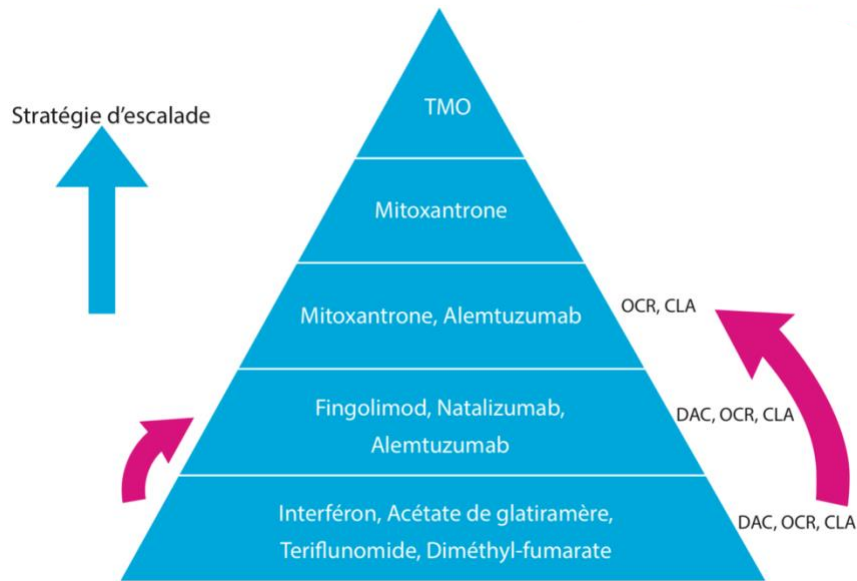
Stratégie d’escalade

TMO

Mitoxantrone

Mitoxantrone, Alemtuzumab

OCR, CLA

Fingolimod, Natalizumab, Alemtuzumab

DAC, OCR, CLA

Interféron, Acétate de glatiramère, Teriflunomide, Diméthyl-fumarate

DAC, OCR, CLA